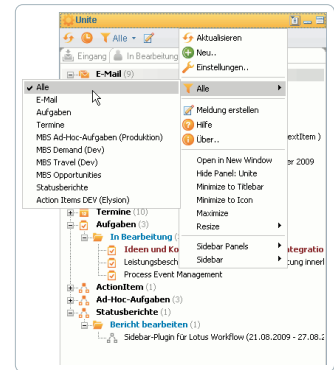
Unite

Alle

Eingang | In Bearbeitung

E-Mail (9)

✔ Alle
E-Mail
Aufgaben
Termine
MBS Ad-Hoc-Aufgaben (Produktion)
MBS Demand (Dev)
MBS Travel (Dev)
MBS Opportunities
Statusberichte
Action Items DEV (Elysion)

Aktualisieren
Neu..
Einstellungen..
Alle
Meldung erstellen
Hilfe
Über..
Open in New Window
Hide Panel: Unite
Minimize to Titlebar
Minimize to Icon
Maximize
Resize
Sidebar Panels
Sidebar

extItem )
er 2009

Termine (10)
Aufgaben (3)
In Bearbeitung (3)
Ideen und Ko
Leistungsbesch
Process Event Management
ActionItem (1)
Ad-Hoc-Aufgaben (3)
Statusberichte (1)
Bericht bearbeiten (1)
Sidebar-Plugin für Lotus Workflow (21.08.2009 - 27.08.2

ntegratio
zung innerl